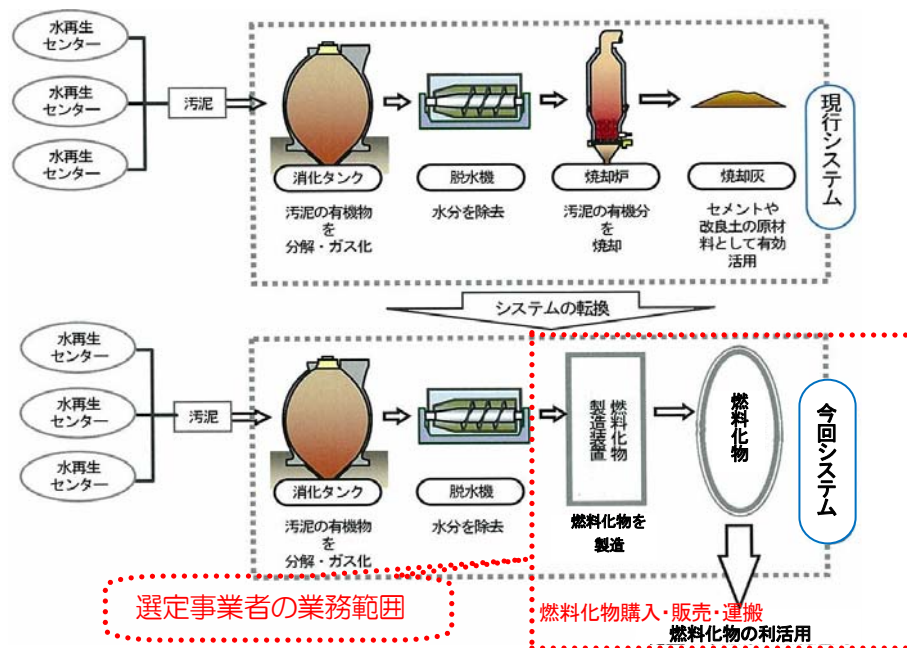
水再生センター

水再生センター

水再生センター

汚泥

消化タンク

汚泥の有機物を分解・ガス化

脱水機

水分を除去

焼却炉

汚泥の有機分を焼却

焼却灰

セメントや改良土の原材料として有効活用

現行システム

システムの転換

水再生センター

水再生センター

水再生センター

汚泥

消化タンク

汚泥の有機物を分解・ガス化

脱水機

水分を除去

燃料化物製造装置

燃料化物を製造

燃料化物

今回システム

選定事業者の業務範囲

燃料化物購入・販売・運搬

燃料化物の利活用